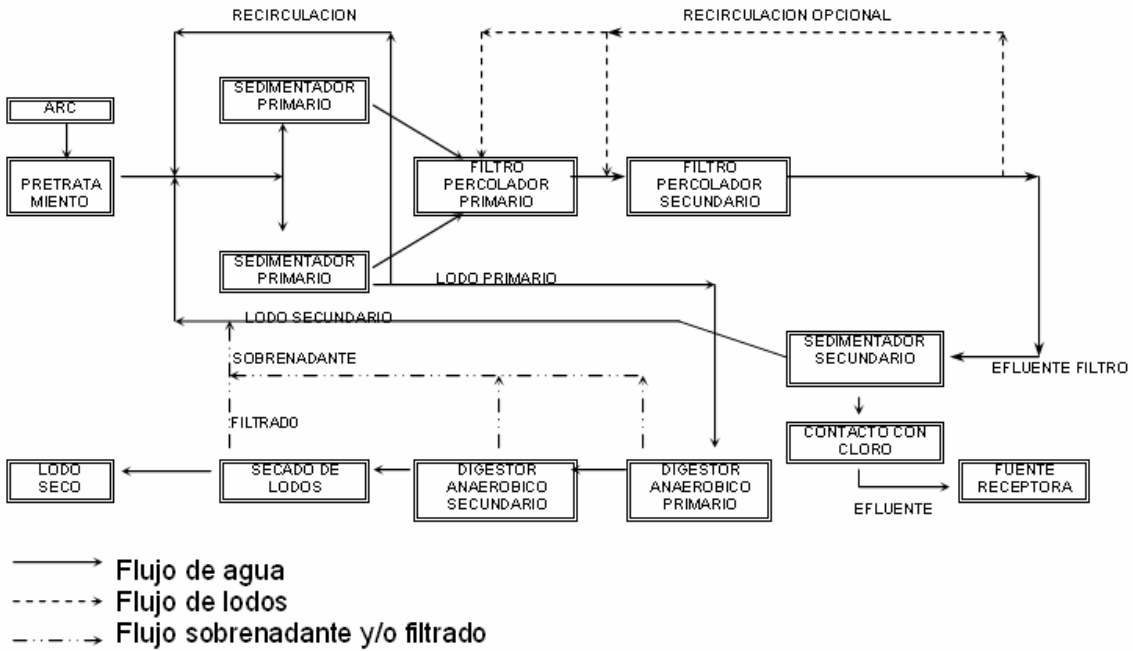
RECIRCULACION

RECIRCULACION OPCIONAL

ARC

PRETRATAMIENTO

SEDIMENTADOR PRIMARIO

SEDIMENTADOR PRIMARIO

FILTRO PERCOLADOR PRIMARIO

FILTRO PERCOLADOR SECUNDARIO

LODO PRIMARIO

LODO SECUNDARIO

SOBRENADANTE

SEDIMENTADOR SECUNDARIO

EFLUENTE FILTRO

FILTRADO

CONTACTO CON CLORO

LODO SECO

SECADO DE LODOS

DIGESTOR ANAEROBICO SECUNDARIO

DIGESTOR ANAEROBICO PRIMARIO

FUENTE RECEPTORA

EFLUENTE

Flujo de agua
Flujo de lodos
Flujo sobrenadante y/o filtrado